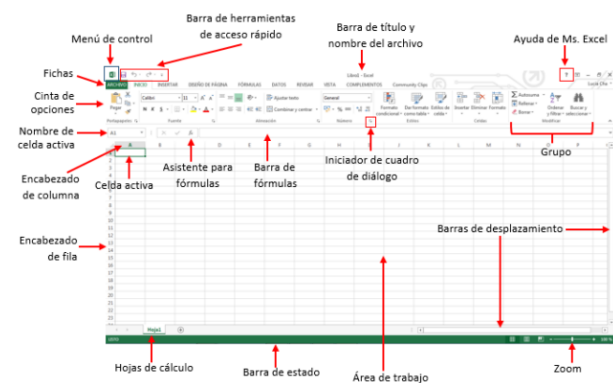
Barra de herramientas de acceso rápido

Menú de control

Barra de título y nombre del archivo

Ayuda de Ms. Excel

Fichas

Cinta de opciones

Nombre de celda activa

Encabezado de columna

Celda activa

Asistente para fórmulas

Barra de fórmulas

Iniciador de cuadro de diálogo

Grupo

Encabezado de fila

Barras de desplazamiento

Hojas de cálculo

Barra de estado

Área de trabajo

Zoom

Libro1 - Excel

ARCHIVO INICIO INSERTAR DISEÑO DE PÁGINA FÓRMULAS DATOS REVISAR VISTA COMPLEMENTOS

Pegar

Calibri 11

Ajustar texto

Combinar y centrar

General

Formato condicional

Dar formato como tabla

Estilos de celda

Insertar

Eliminar

Formato

Autosuma

Rellenar

Borrar

Ordenar y filtrar

Buscar y seleccionar

Portapapeles

Fuente

Alineación

Número

Estilos

Celdas

Modificar

A1

A B C D E F G H I J K L M N O P

1 2 3 4 5 6 7 8 9 10 11 12 13 14 15 16 17 18 19 20 21 22

Hoja1

LISTO